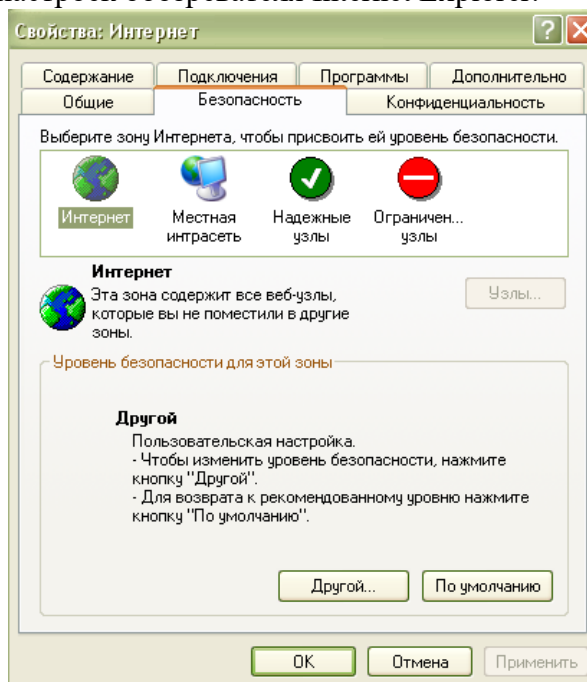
Свойства: Интернет

?
X

Содержание
Подключения
Программы
Дополнительно
Общие
Безопасность
Конфиденциальность

Выберите зону Интернета, чтобы присвоить ей уровень безопасности.

Интернет
Местная интрасеть
Надежные узлы
Ограничен... узлы

Интернет
Эта зона содержит все веб-узлы, которые вы не поместили в другие зоны.

Узлы...

Уровень безопасности для этой зоны

Другой
Пользовательская настройка.
- Чтобы изменить уровень безопасности, нажмите кнопку "Другой".
- Для возврата к рекомендованному уровню нажмите кнопку "По умолчанию".

Другой...
По умолчанию

OK
Отмена
Применить